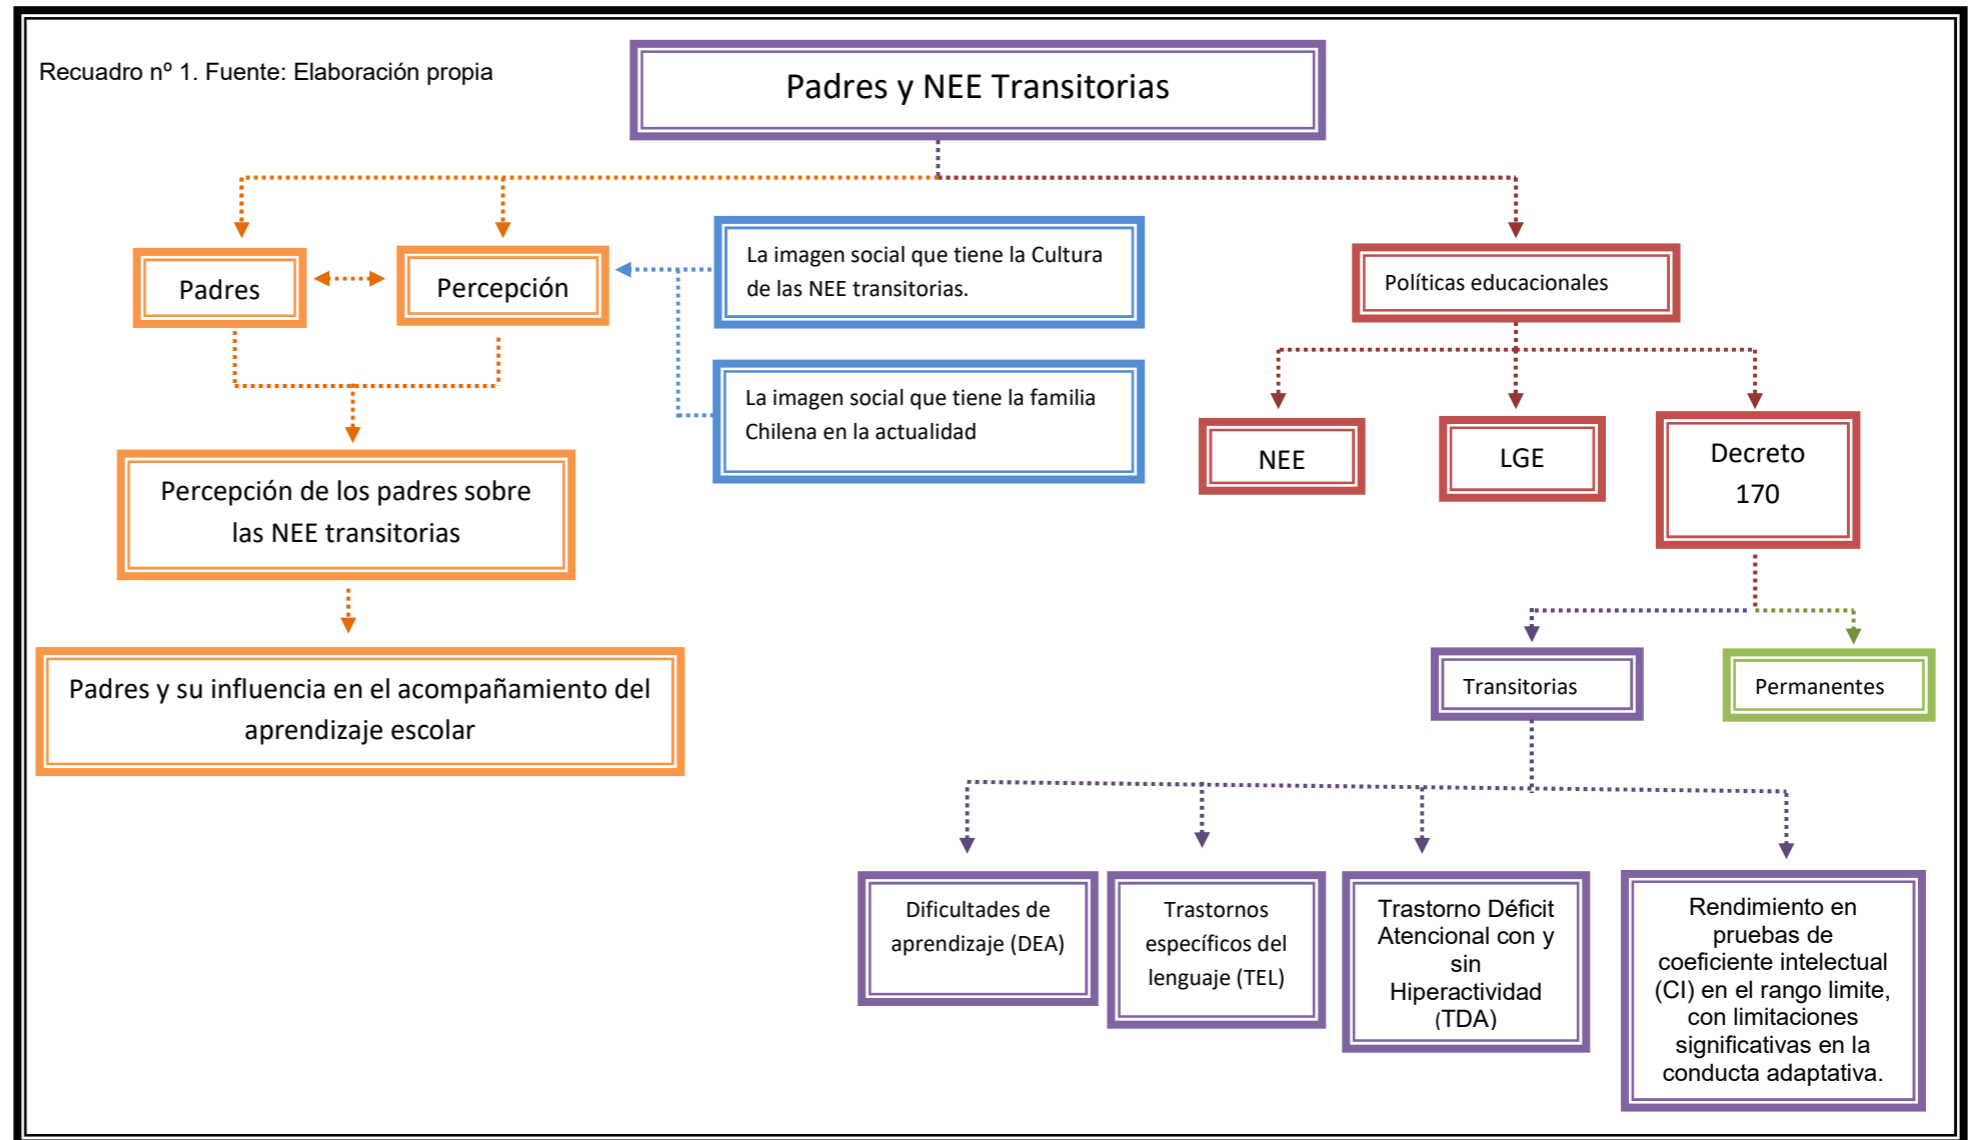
Recuadro nº 1. Fuente: Elaboración propia

Padres y NEE Transitorias

Padres

Percepción

La imagen social que tiene la Cultura de las NEE transitorias.

La imagen social que tiene la familia Chilena en la actualidad

Percepción de los padres sobre las NEE transitorias

Padres y su influencia en el acompañamiento del aprendizaje escolar

Políticas educacionales

NEE

LGE

Decreto 170

Transitorias

Permanentes

Dificultades de aprendizaje (DEA)

Trastornos específicos del lenguaje (TEL)

Trastorno Déficit Atencional con y sin Hiperactividad (TDA)

Rendimiento en pruebas de coeficiente intelectual (CI) en el rango limite, con limitaciones significativas en la conducta adaptativa.